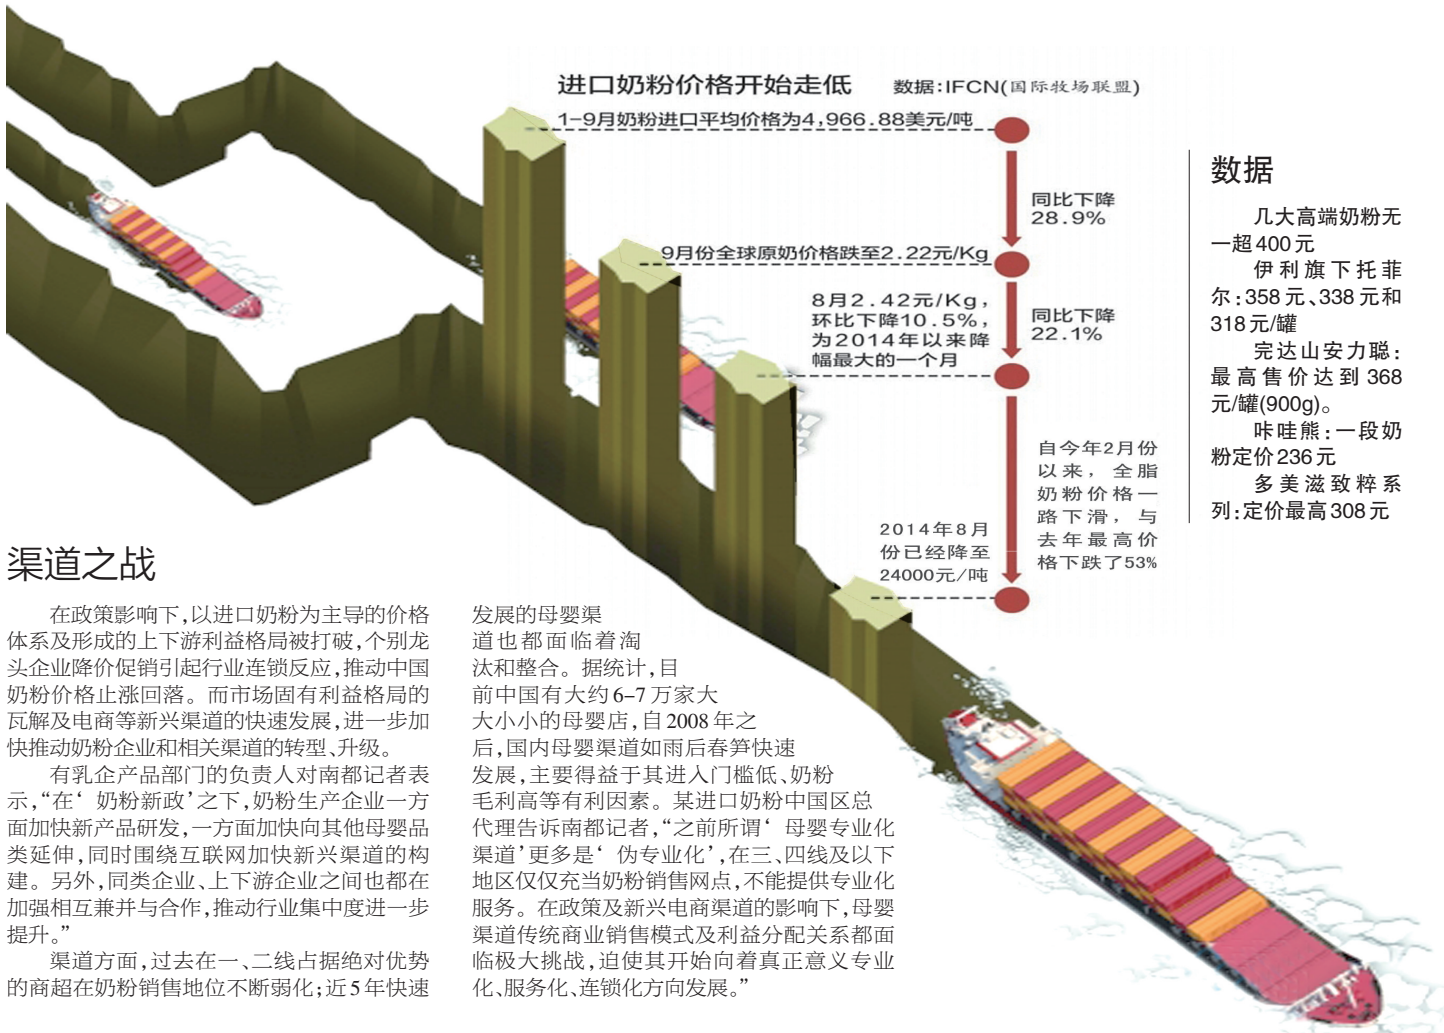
进口奶粉价格开始走低　数据：IFCN（国际牧场联盟）

1-9月奶粉进口平均价格为4,966.88美元/吨

同比下降28.9%

9月份全球原奶价格跌至2.22元/Kg

8月2.42元/Kg，环比下降10.5%，为2014年以来降幅最大的一个月

同比下降22.1%

自今年2月份以来，全脂奶粉价格一路下滑，与去年最高价格下跌了53%

2014年8月份已经降至24000元/吨

数据

几大高端奶粉元一超400元

伊利旗下托菲尔：358元、338元和318元/罐

完达山安力聪：最高售价达到368元/罐(900g)。

咔哇熊：一段奶粉定价236元

多美滋致粹系列：定价最高308元

渠道之战

在政策影响下，以进口奶粉为主导的价格体系及形成的上下游利益格局被打破，个别龙头企业降价促销引起行业连锁反应，推动中国奶粉价格止涨回落。而市场固有利益格局的瓦解及电商等新兴渠道的快速发展，进一步加快推动奶粉企业和相关渠道的转型、升级。

有乳企产品部门的负责人对南都记者表示，“在‘奶粉新政’之下，奶粉生产企业一方面加快新产品研发，一方面加快向其他母婴品类延伸，同时围绕互联网加快新兴渠道的构建。另外，同类企业、上下游企业之间也都在加强相互兼并与合作，推动行业集中度进一步提升。”

渠道方面，过去在一、二线占据绝对优势的商超在奶粉销售地位不断弱化；近5年快速发展的母婴渠道也都面临着淘汰和整合。据统计，目前中国有大约6–7万家大大小小的母婴店，自2008年之后，国内母婴渠道如雨后春笋快速发展，主要得益于其进入门槛低、奶粉毛利高等有利因素。某进口奶粉中国区总代理告诉南都记者，“之前所谓‘母婴专业化渠道’更多是‘伪专业化’，在三、四线及以下地区仅仅充当奶粉销售网点，不能提供专业化服务。在政策及新兴电商渠道的影响下，母婴渠道传统商业销售模式及利益分配关系都面临极大挑战，迫使其开始向着真正意义专业化、服务化、连锁化方向发展。”